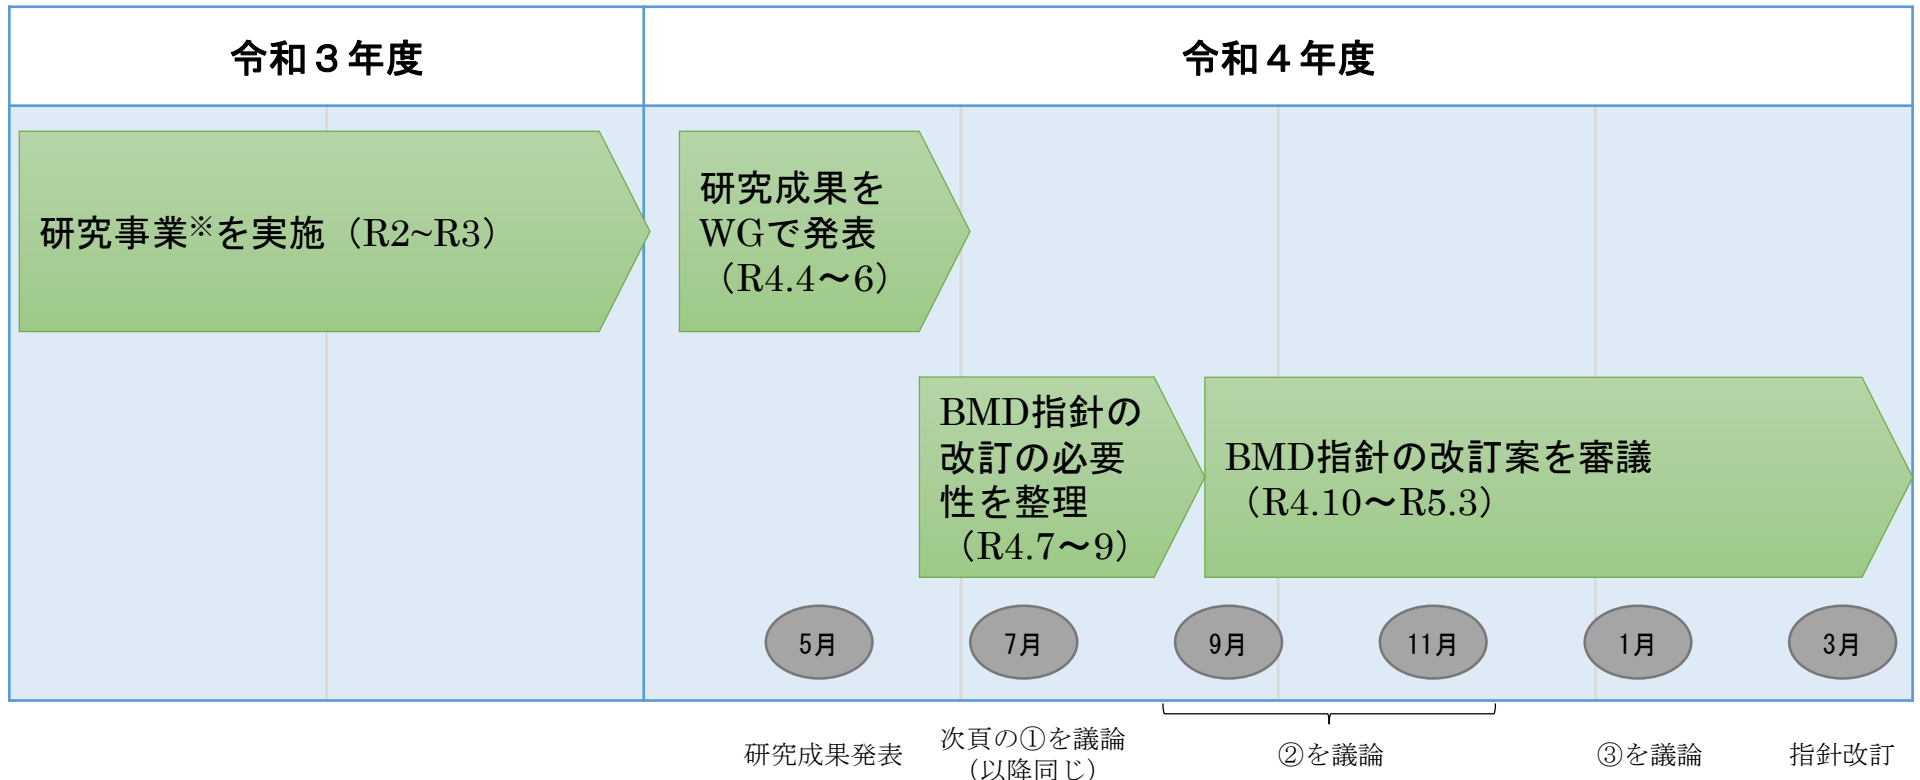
| 令和３年度 | 令和４年度 |
|---|---|

研究事業※を実施（R2~R3）

研究成果をWGで発表（R4.4～6）

BMD指針の改訂の必要性を整理（R4.7～9）

BMD指針の改訂案を審議（R4.10～R5.3）

5月

7月

9月

11月

1月

3月

研究成果発表

次頁の①を議論（以降同じ）

②を議論

③を議論

指針改訂